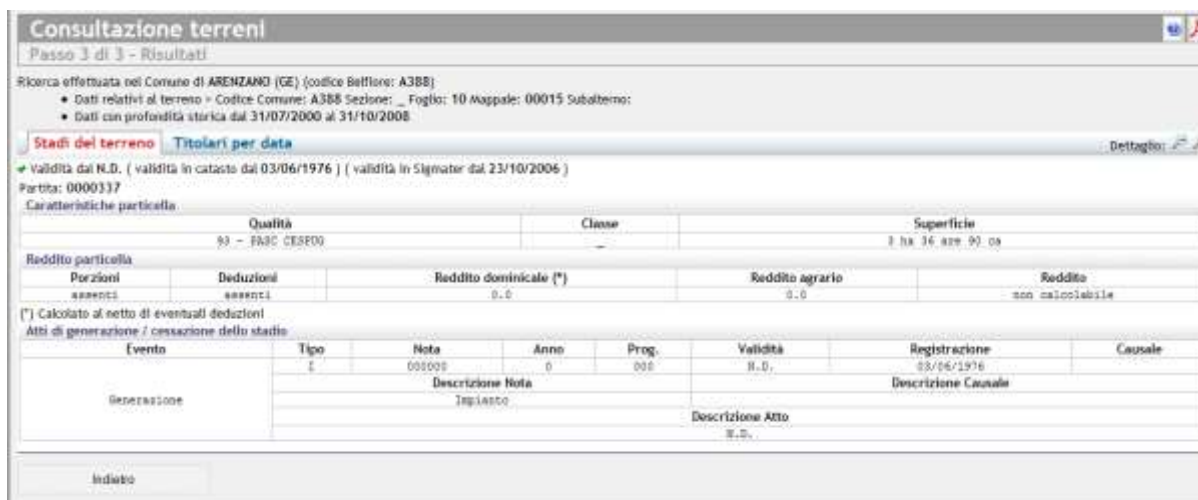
Consultazione terreni

Passo 3 di 3 - Risultati

Ricerca effettuata nel Comune di ARENZANO (GE) (codice Belfiore: A388)

• Dati relativi al terreno > Codice Comune: A388 Sezione: _ Foglio: 10 Mappale: 00015 Subalterno:
• Dati con profondità storica dal 31/07/2000 al 31/10/2008

Stadi del terreno | Titolari per data

Dettaglio:

Validità dal N.D. ( validità in catasto dal 03/06/1976 ) ( validità in Sigmater dal 23/10/2006 )

Partita: 0000337

Caratteristiche particella

| Qualità | Classe | Superficie |
|---|---|---|
| 93 - PASC CESPUG | _ | 3 ha 36 are 90 ca |

Reddito particella

| Porzioni | Deduzioni | Reddito dominicale (*) | Reddito agrario | Reddito |
|---|---|---|---|---|
| assenti | assenti | 0.0 | 0.0 | non calcolabile |

(*) Calcolato al netto di eventuali deduzioni

Atti di generazione / cessazione dello stadio

| Evento | Tipo | Nota | Anno | Prog. | Validità | Registrazione | Causale |
|---|---|---|---|---|---|---|---|
| Generazione | I | 000000 | 0 | 000 | N.D. | 03/06/1976 | |
| | Descrizione Nota | | | | Descrizione Causale | | |
| | Impianto | | | | | | |
| | Descrizione Atto | | | | | | |
| | N.D. | | | | | | |

Indietro